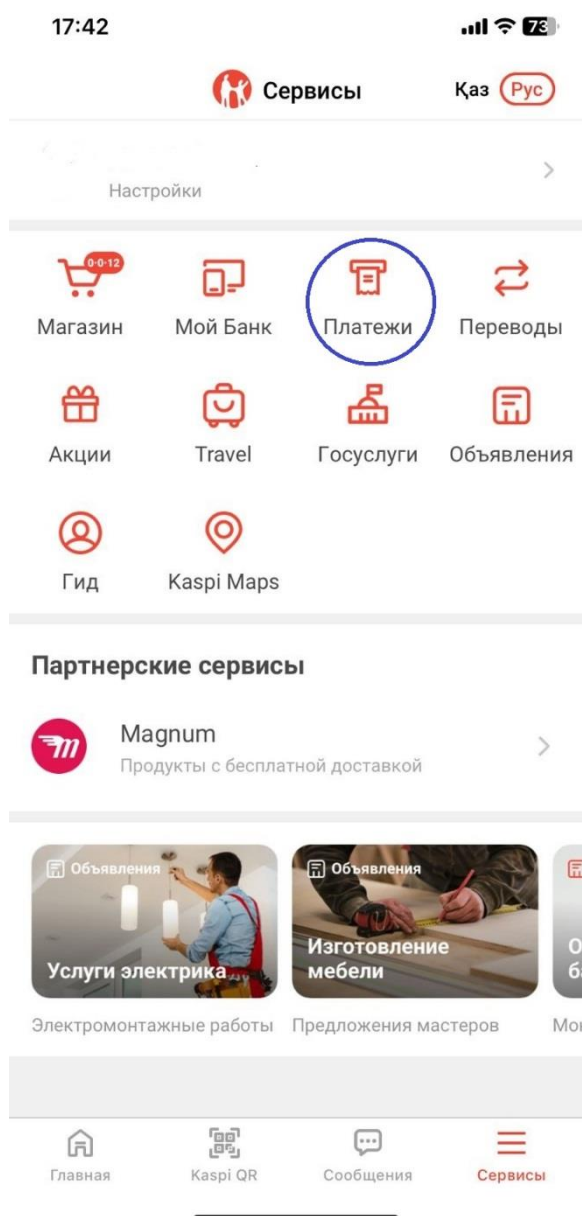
17:42

73

Сервисы

Қаз Рус

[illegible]
Настройки

0·0·12
Магазин

Мой Банк

Платежи

Переводы

Акции

Travel

Госуслуги

Объявления

Гид

Kaspi Maps

Партнерские сервисы

Magnum
Продукты с бесплатной доставкой

Объявления
Услуги электрика
Электромонтажные работы

Объявления
Изготовление мебели
Предложения мастеров

О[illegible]
б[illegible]
Мо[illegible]

Главная

Kaspi QR

Сообщения

Сервисы